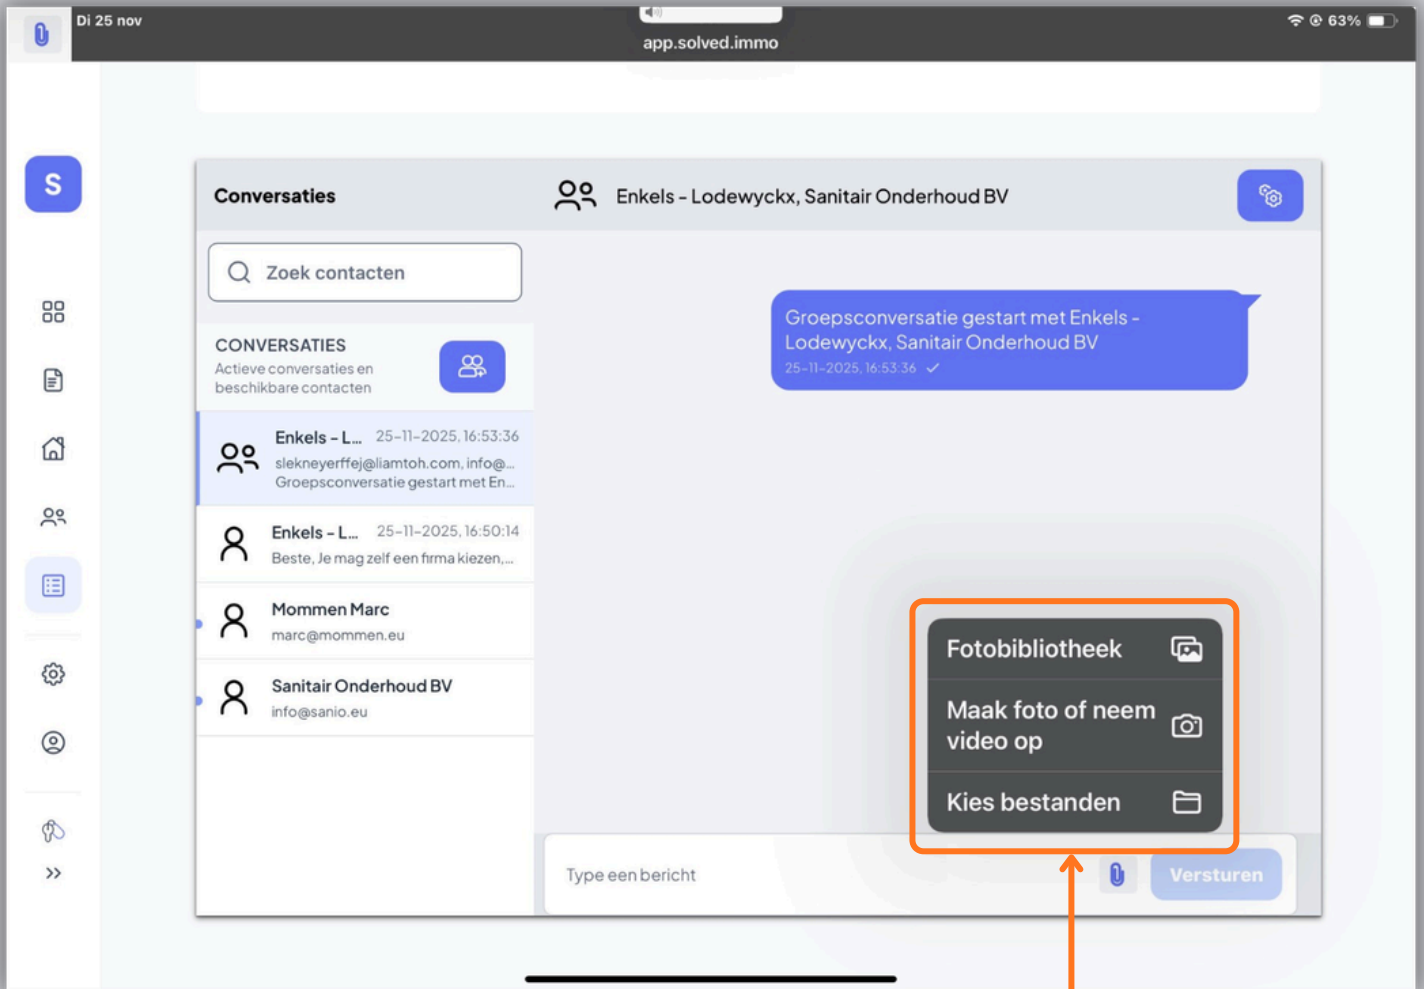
Di 25 nov

app.solved.immo

63%

S

Conversaties

Enkels - Lodewyckx, Sanitair Onderhoud BV

Zoek contacten

CONVERSATIES
Actieve conversaties en beschikbare contacten

Enkels - L... 25-11-2025, 16:53:36
slekneyerffej@liamtoh.com, info@...
Groepsconversatie gestart met En...

Enkels - L... 25-11-2025, 16:50:14
Beste, Je mag zelf een firma kiezen,...

Mommen Marc
marc@mommen.eu

Sanitair Onderhoud BV
info@sanio.eu

Groepsconversatie gestart met Enkels - Lodewyckx, Sanitair Onderhoud BV
25-11-2025, 16:53:36

Fotobibliotheek

Maak foto of neem video op

Kies bestanden

Type een bericht

Versturen